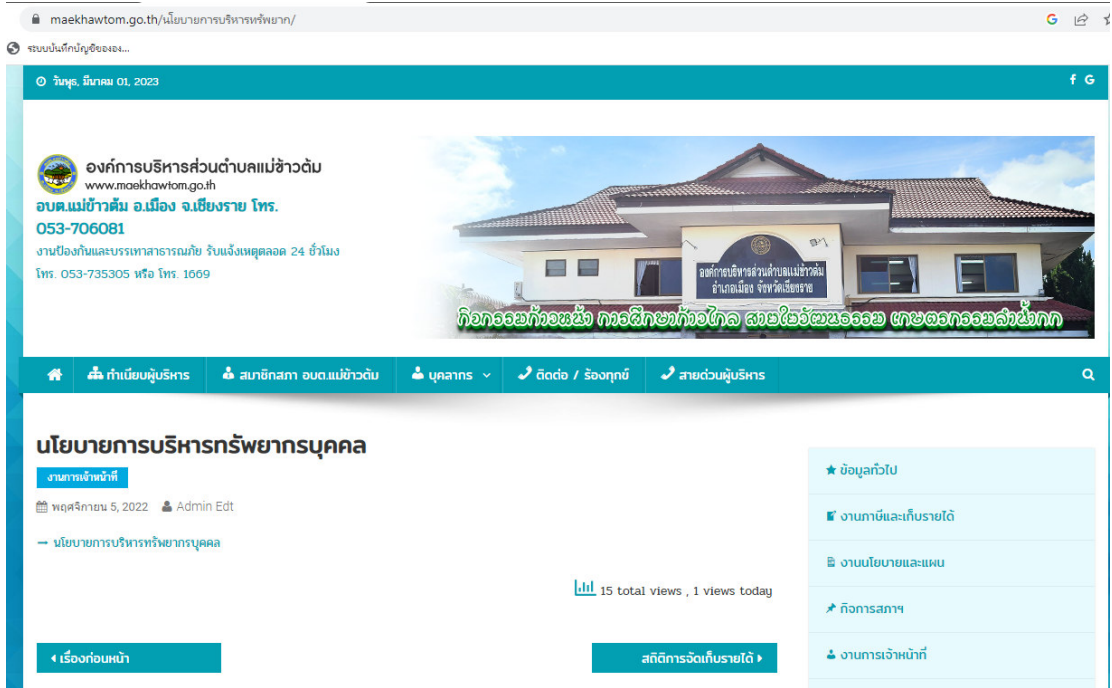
maekhawtom.go.th/นโยบายการบริหารทรัพยากร/

ระบบบันทึกบัญชีขององ...

วันพุธ, มีนาคม 01, 2023

องค์การบริหารส่วนตำบลแม่ข้าวต้ม
www.maekhawtom.go.th
อบต.แม่ข้าวต้ม อ.เมือง จ.เชียงราย โทร.
053-706081
งานป้องกันและบรรเทาสาธารณภัย รับแจ้งเหตุตลอด 24 ชั่วโมง
โทร. 053-735305 หรือ โทร. 1669

องค์การบริหารส่วนตำบลแม่ข้าวต้ม
อำเภอเมือง จังหวัดเชียงราย

กีฬาก้าวหน้า การศึกษาก้าวไกล สายใยวัฒนธรรม เกษตรกรรมล้ำหน้า

ทำเนียบผู้บริหาร
สมาชิกสภา อบต.แม่ข้าวต้ม
บุคลากร
ติดต่อ / ร้องทุกข์
สายด่วนผู้บริหาร

นโยบายการบริหารทรัพยากรบุคคล

งานการเจ้าหน้าที่

พฤศจิกายน 5, 2022 Admin Edt

→ นโยบายการบริหารทรัพยากรบุคคล

15 total views , 1 views today

เรื่องก่อนหน้า

สถิติการจัดเก็บรายได้

ข้อมูลทั่วไป
งานภาษีและเก็บรายได้
งานนโยบายและแผน
กิจการสภาฯ
งานการเจ้าหน้าที่